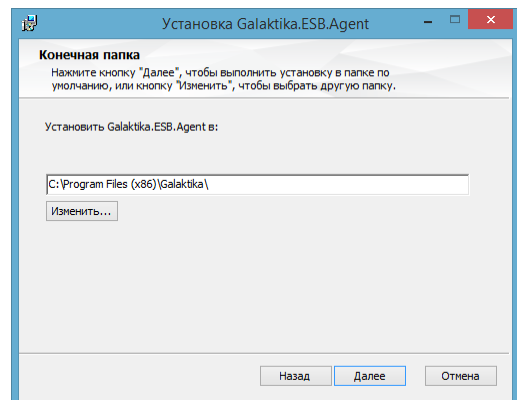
Установка Galaktika.ESB.Agent

Конечная папка

Нажмите кнопку "Далее", чтобы выполнить установку в папке по умолчанию, или кнопку "Изменить", чтобы выбрать другую папку.

Установить Galaktika.ESB.Agent в:

C:\Program Files (x86)\Galaktika\

Изменить...

Назад

Далее

Отмена